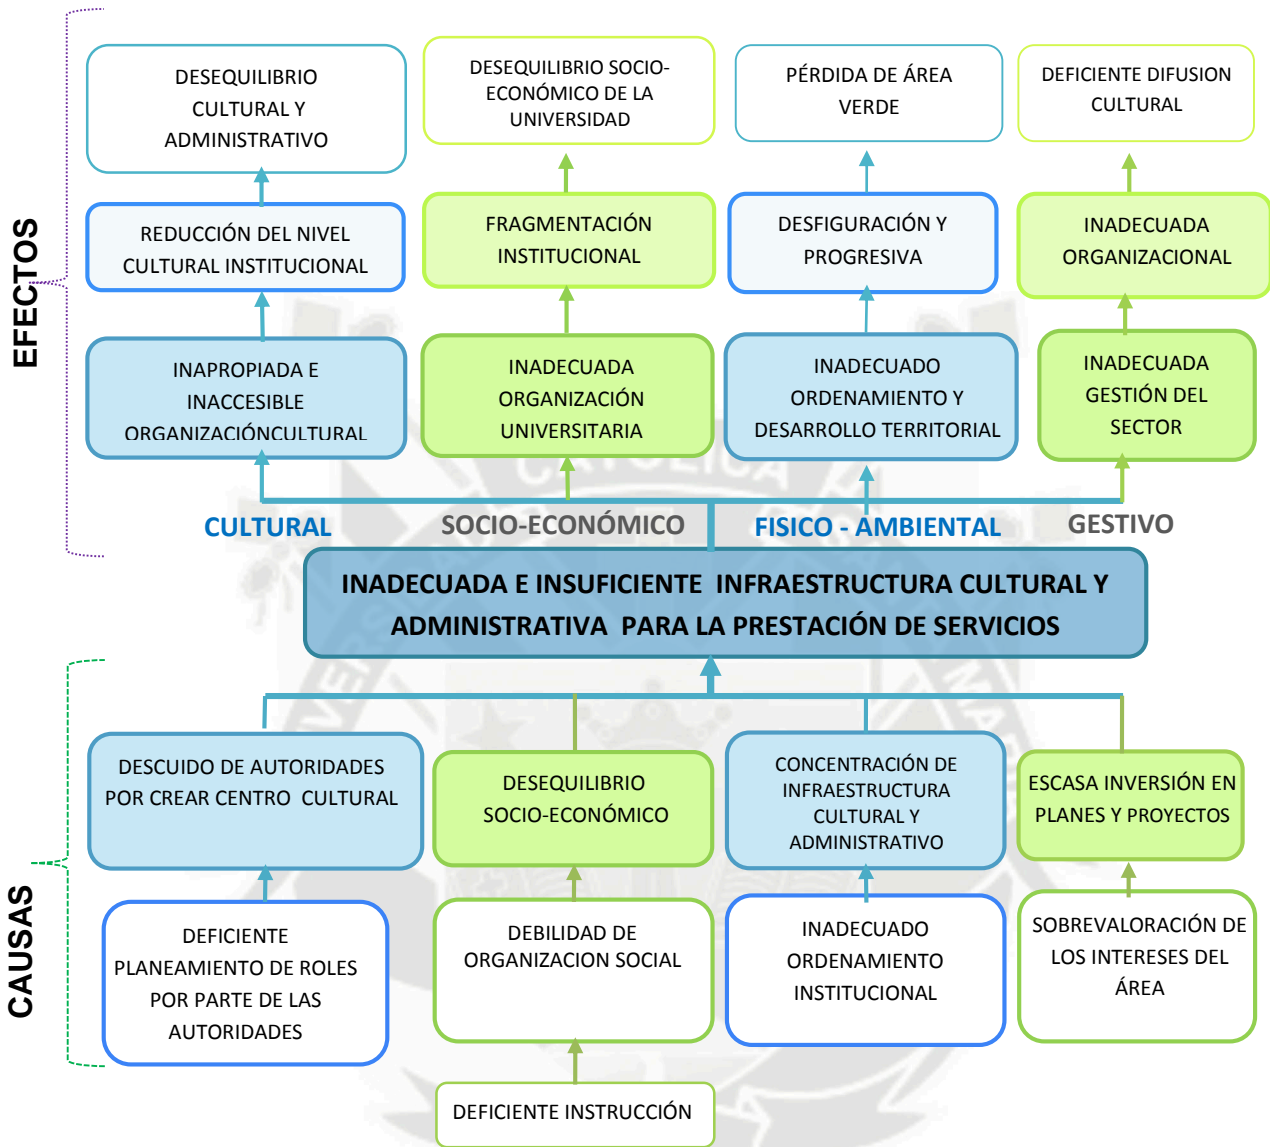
EFECTOS

DESEQUILIBRIO CULTURAL Y ADMINISTRATIVO

DESEQUILIBRIO SOCIO-ECONÓMICO DE LA UNIVERSIDAD

PÉRDIDA DE ÁREA VERDE

DEFICIENTE DIFUSION CULTURAL

REDUCCIÓN DEL NIVEL CULTURAL INSTITUCIONAL

FRAGMENTACIÓN INSTITUCIONAL

DESFIGURACIÓN Y PROGRESIVA

INADECUADA ORGANIZACIONAL

INAPROPIADA E INACCESIBLE ORGANIZACIÓNCULTURAL

INADECUADA ORGANIZACIÓN UNIVERSITARIA

INADECUADO ORDENAMIENTO Y DESARROLLO TERRITORIAL

INADECUADA GESTIÓN DEL SECTOR

CULTURAL

SOCIO-ECONÓMICO

FISICO - AMBIENTAL

GESTIVO

INADECUADA E INSUFICIENTE INFRAESTRUCTURA CULTURAL Y ADMINISTRATIVA PARA LA PRESTACIÓN DE SERVICIOS

CAUSAS

DESCUIDO DE AUTORIDADES POR CREAR CENTRO CULTURAL

DESEQUILIBRIO SOCIO-ECONÓMICO

CONCENTRACIÓN DE INFRAESTRUCTURA CULTURAL Y ADMINISTRATIVO

ESCASA INVERSIÓN EN PLANES Y PROYECTOS

DEFICIENTE PLANEAMIENTO DE ROLES POR PARTE DE LAS AUTORIDADES

DEBILIDAD DE ORGANIZACION SOCIAL

INADECUADO ORDENAMIENTO INSTITUCIONAL

SOBREVALORACIÓN DE LOS INTERESES DEL ÁREA

DEFICIENTE INSTRUCCIÓN